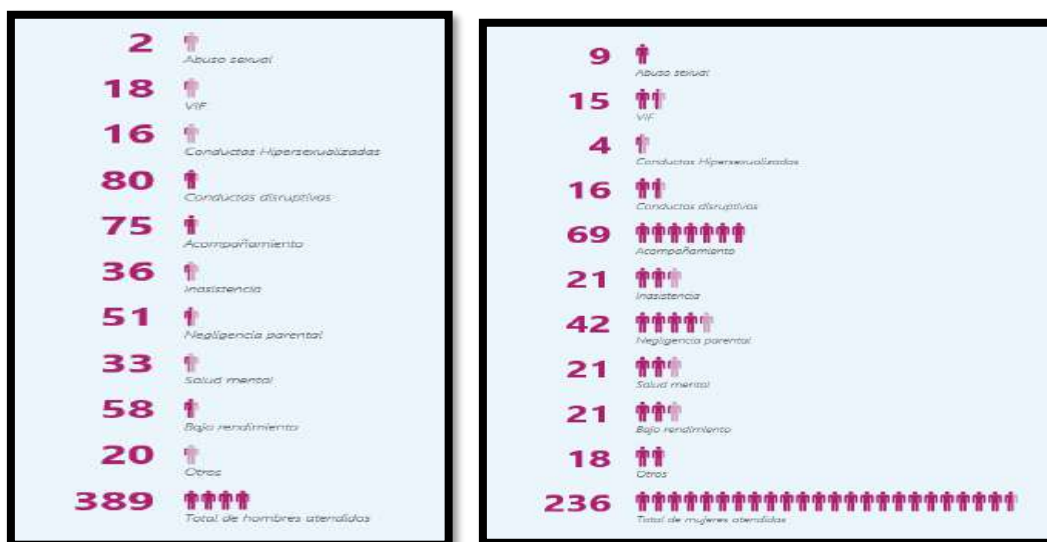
2
Abuso sexual

18
VIF

16
Conductas Hipersexualizadas

80
Conductas disruptivas

75
Acompañamiento

36
Inasistencia

51
Negligencia parental

33
Salud mental

58
Bajo rendimiento

20
Otros

389
Total de hombres atendidos

9
Abuso sexual

15
VIF

4
Conductas Hipersexualizadas

16
Conductas disruptivas

69
Acompañamiento

21
Inasistencia

42
Negligencia parental

21
Salud mental

21
Bajo rendimiento

18
Otros

236
Total de mujeres atendidas